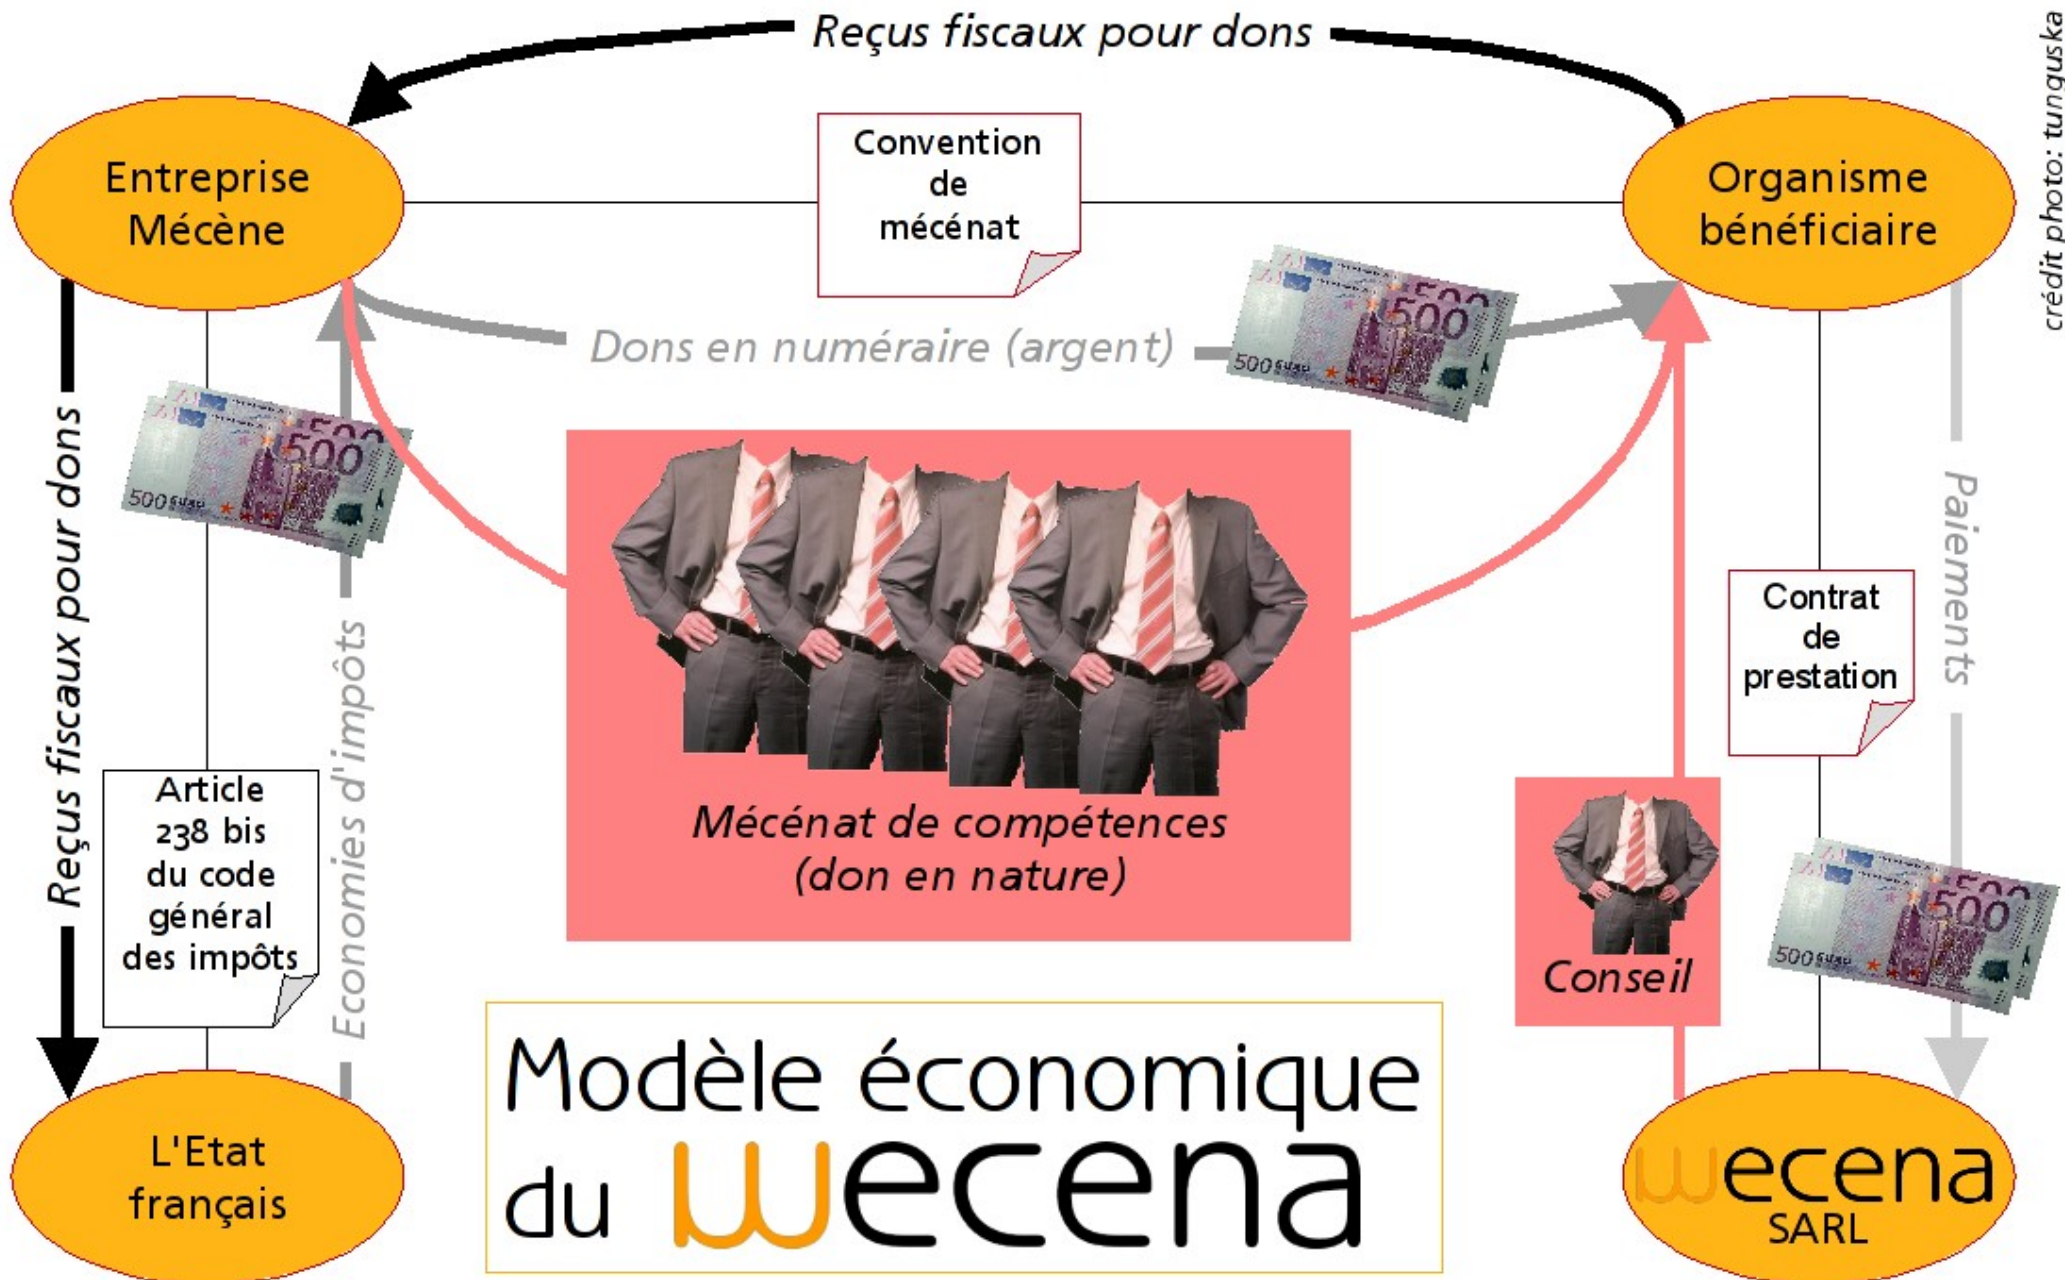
Reçus fiscaux pour dons

crédit photo: tunguska

Entreprise Mécène

Convention de mécénat

Organisme bénéficiaire

Dons en numéraire (argent)

500 EURO

500 EURO

Reçus fiscaux pour dons

500 EURO

Economies d'impôts

Mécénat de compétences (don en nature)

Paiements

Contrat de prestation

Article 238 bis du code général des impôts

Conseil

500 EURO

L'Etat français

Modèle économique du wecena

wecena SARL